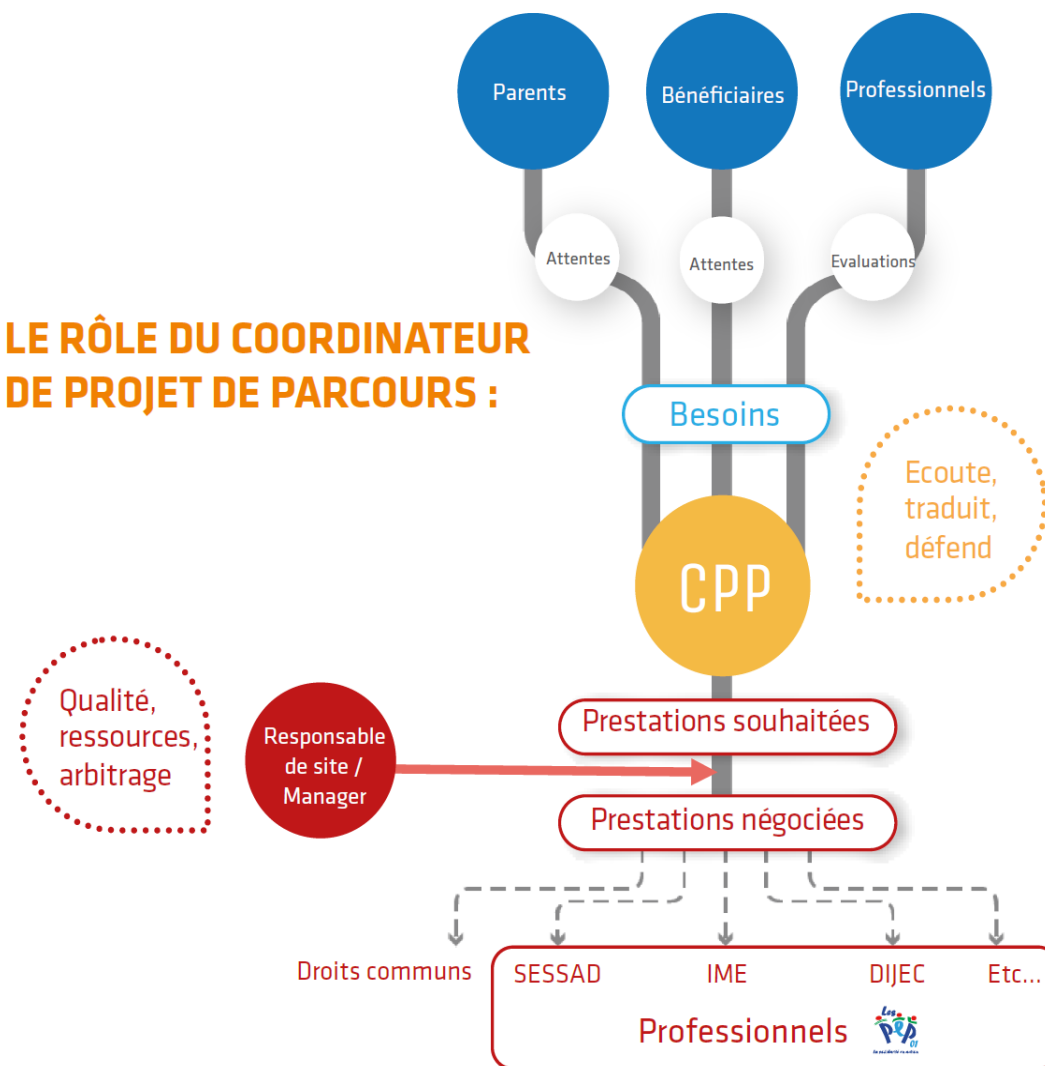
Parents

Bénéficiaires

Professionnels

Attentes

Attentes

Evaluations

LE RÔLE DU COORDINATEUR DE PROJET DE PARCOURS :

Besoins

Ecoute, traduit, défend

CPP

Qualité, ressources, arbitrage

Responsable de site / Manager

Prestations souhaitées

Prestations négociées

Droits communs

SESSAD

IME

DIJEC

Etc...

Professionnels

Les PEP 01
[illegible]